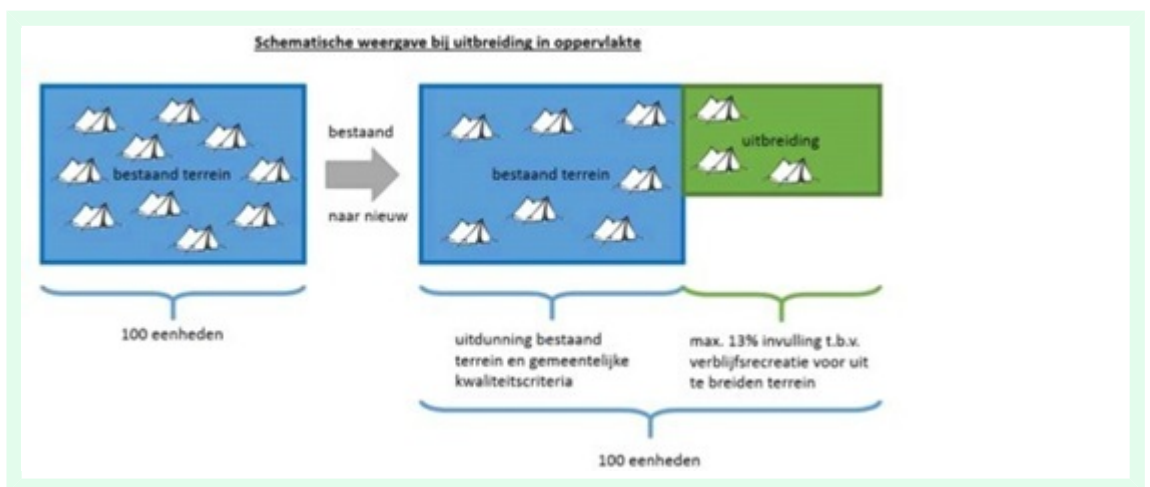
Schematische weergave bij uitbreiding in oppervlakte

bestaand terrein

bestaand

naar nieuw

bestaand terrein

uitbreiding

100 eenheden

uitdunning bestaand terrein en gemeentelijke kwaliteitscriteria

max. 13% invulling t.b.v. verblijfsrecreatie voor uit te breiden terrein

100 eenheden